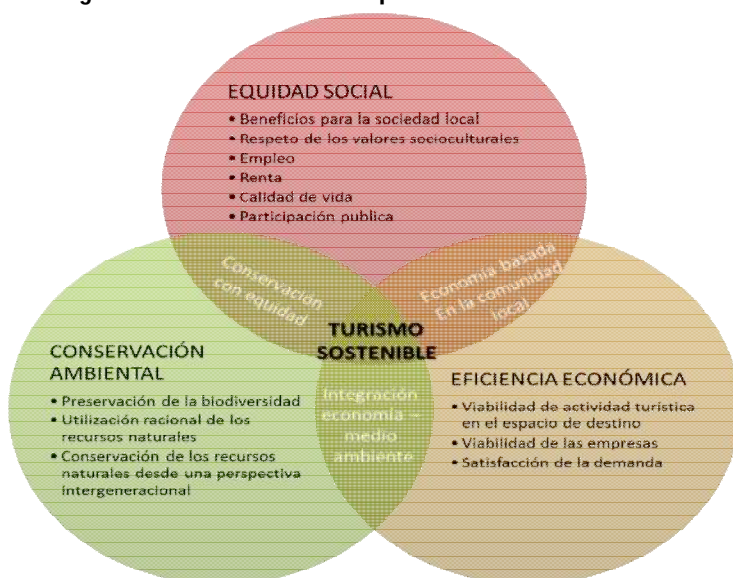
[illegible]

EQUIDAD SOCIAL
• Beneficios para la sociedad local
• Respeto de los valores socioculturales
• Empleo
• Renta
• Calidad de vida
• Participación publica

Conservación con equidad

Economía basada En la comunidad local

TURISMO SOSTENIBLE

CONSERVACIÓN AMBIENTAL
• Preservación de la biodiversidad
• Utilización racional de los recursos naturales
• Conservación de los recursos naturales desde una perspectiva intergeneracional

Integración economía – medio ambiente

EFICIENCIA ECONÓMICA
• Viabilidad de actividad turística en el espacio de destino
• Viabilidad de las empresas
• Satisfacción de la demanda